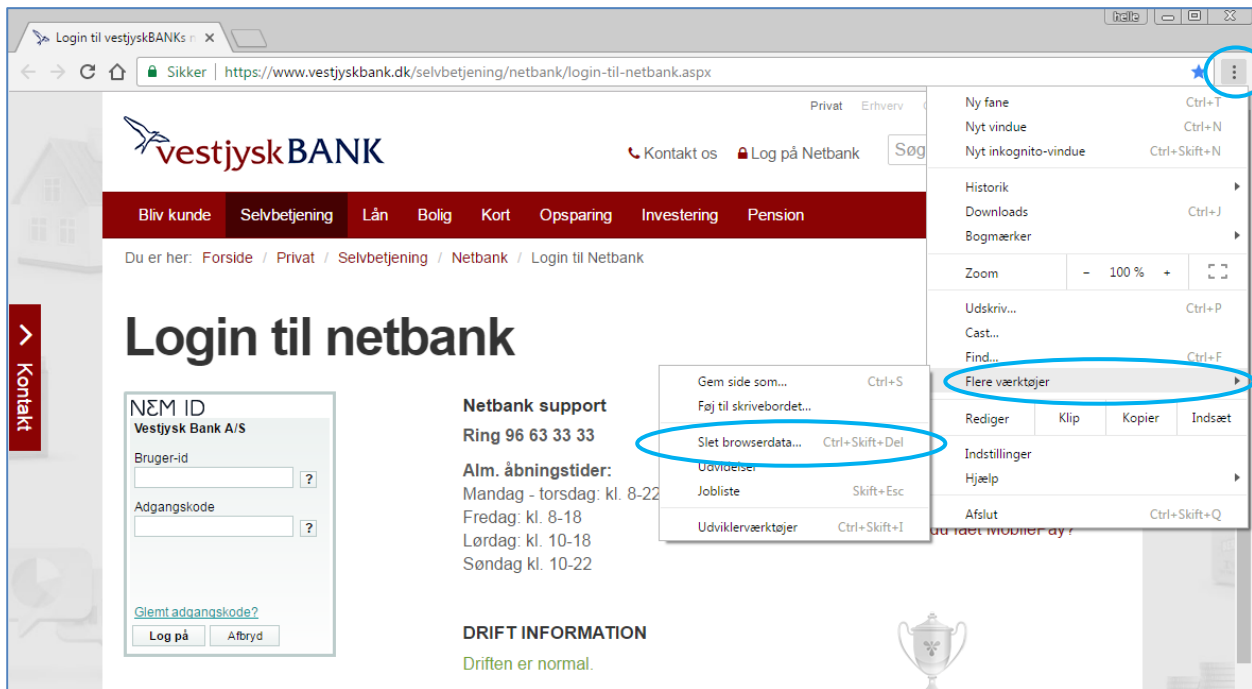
Login til vestjyskBANKs n ×

hello

Sikker | https://www.vestjyskbank.dk/selvbetjening/netbank/login-til-netbank.aspx

Privat Erhverv

vestjyskBANK

Kontakt os Log på Netbank Søg

Bliv kunde Selvbetjening Lån Bolig Kort Opsparing Investering Pension

Du er her: Forside / Privat / Selvbetjening / Netbank / Login til Netbank

Kontakt

Login til netbank

NEM ID
Vestjysk Bank A/S
Bruger-id ?
Adgangskode ?
Glemt adgangskode?
Log på Afbryd

Netbank support
Ring 96 63 33 33

Alm. åbningstider:
Mandag - torsdag: kl. 8-22
Fredag: kl. 8-18
Lørdag: kl. 10-18
Søndag kl. 10-22

DRIFT INFORMATION
Driften er normal.

du fået MobilePay?

Ny fane Ctrl+T
Nyt vindue Ctrl+N
Nyt inkognito-vindue Ctrl+Skift+N
Historik
Downloads Ctrl+J
Bogmærker
Zoom – 100 % +
Udskriv... Ctrl+P
Cast...
Find... Ctrl+F
Flere værktøjer
Rediger Klip Kopier Indsæt
Indstillinger
Hjælp
Afslut Ctrl+Skift+Q

Gem side som... Ctrl+S
Føj til skrivebordet...
Slet browserdata... Ctrl+Skift+Del
Udvidelser
Jobliste Skift+Esc
Udviklerværktøjer Ctrl+Skift+I